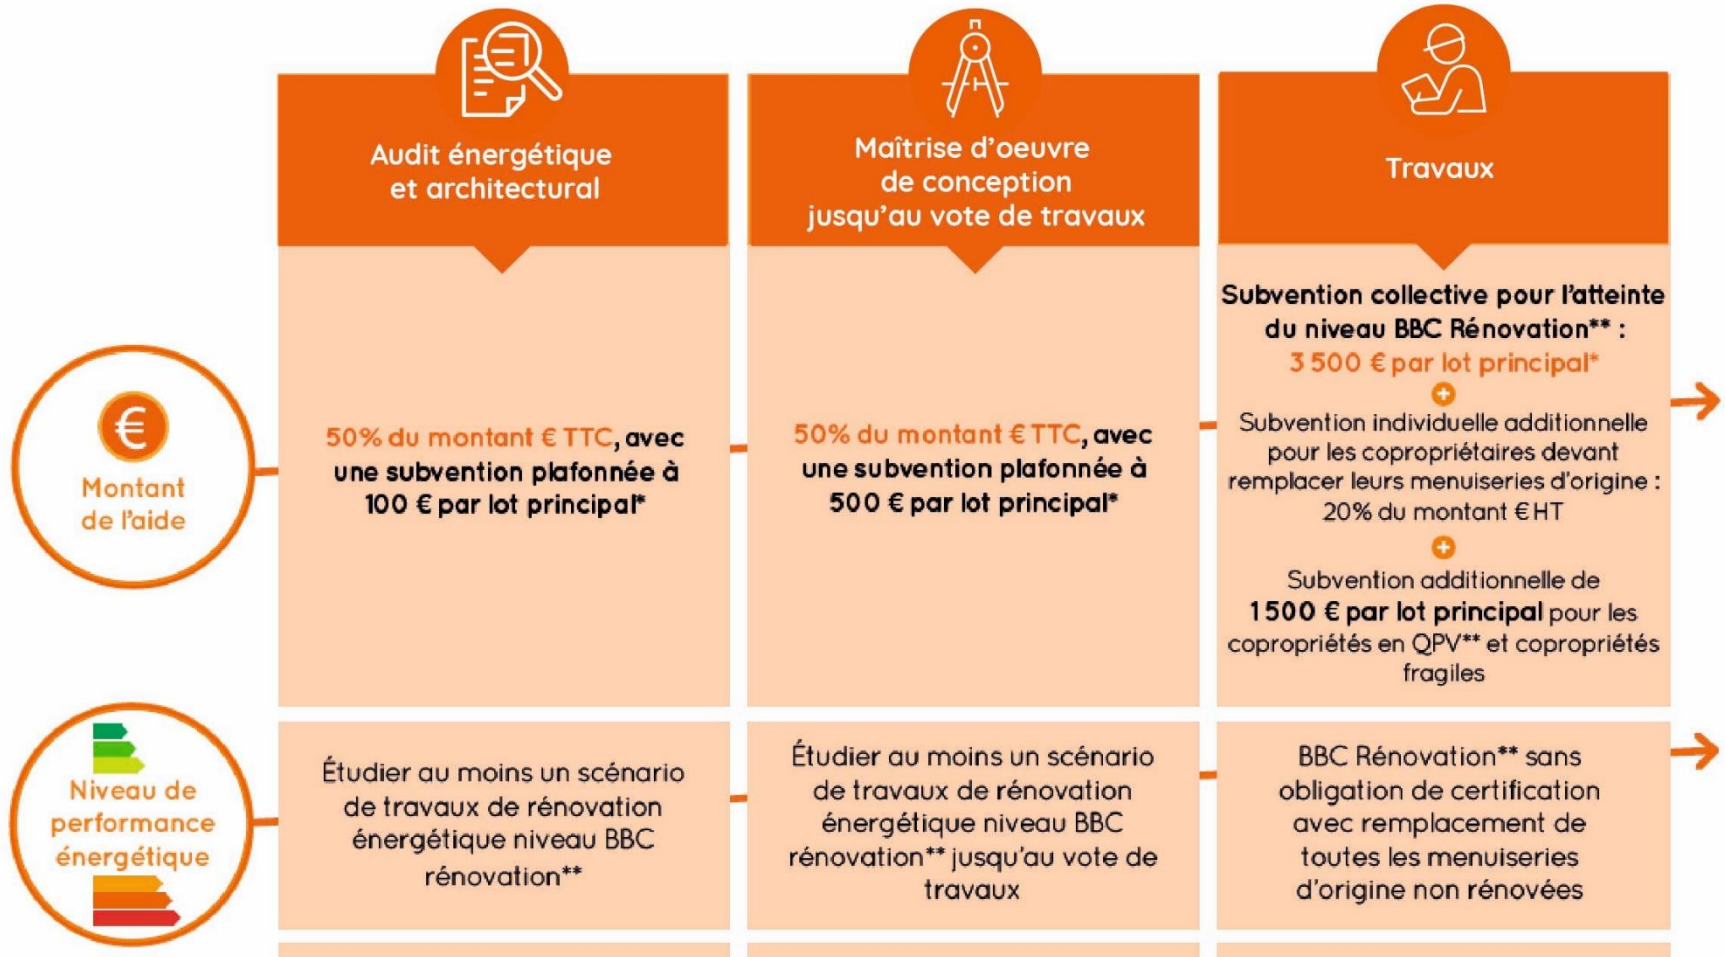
| | Audit énergétique et architectural | Maîtrise d'oeuvre de conception jusqu'au vote de travaux | Travaux |
|---|---|---|---|
| € Montant de l'aide | 50% du montant € TTC, avec une subvention plafonnée à 100 € par lot principal* | 50% du montant € TTC, avec une subvention plafonnée à 500 € par lot principal* | Subvention collective pour l'atteinte du niveau BBC Rénovation** : 3 500 € par lot principal* + Subvention individuelle additionnelle pour les copropriétaires devant remplacer leurs menuiseries d'origine : 20% du montant € HT + Subvention additionnelle de 1 500 € par lot principal pour les copropriétés en QPV** et copropriétés fragiles |
| Niveau de performance énergétique | Étudier au moins un scénario de travaux de rénovation énergétique niveau BBC rénovation** | Étudier au moins un scénario de travaux de rénovation énergétique niveau BBC rénovation** jusqu'au vote de travaux | BBC Rénovation** sans obligation de certification avec remplacement de toutes les menuiseries d'origine non rénovées |